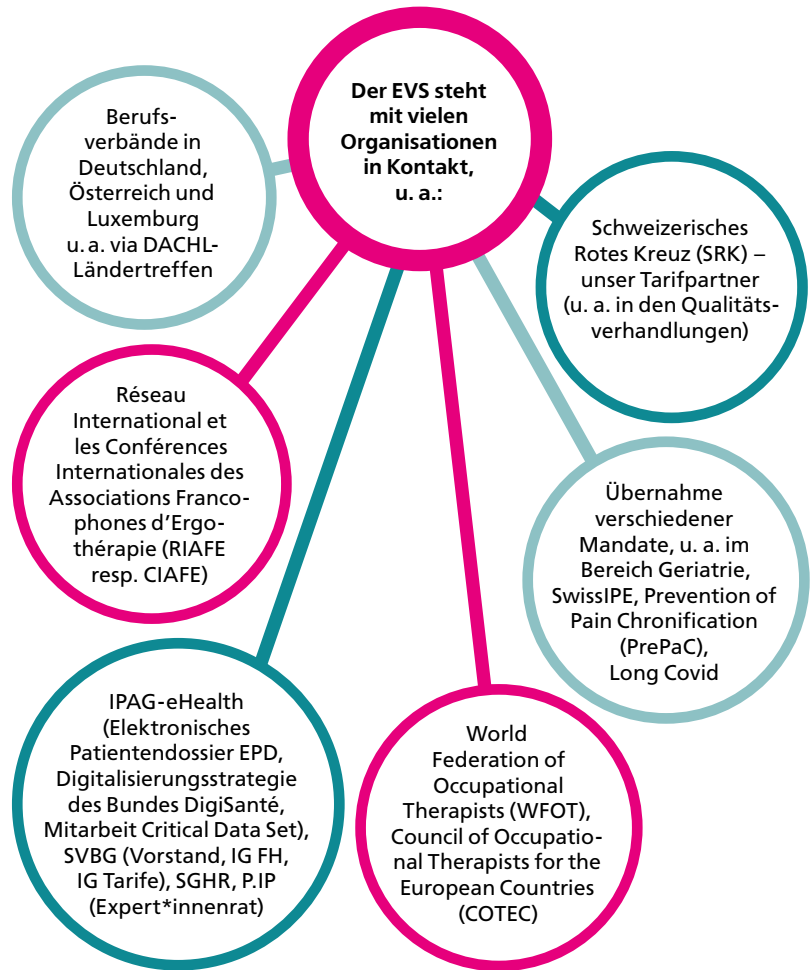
Der EVS steht mit vielen Organisationen in Kontakt, u. a.:

Berufsverbände in Deutschland, Österreich und Luxemburg u. a. via DACHL-Ländertreffen

Schweizerisches Rotes Kreuz (SRK) – unser Tarifpartner (u. a. in den Qualitätsverhandlungen)

Réseau International et les Conférences Internationales des Associations Francophones d'Ergothérapie (RIAFE resp. CIAFE)

Übernahme verschiedener Mandate, u. a. im Bereich Geriatrie, SwissIPE, Prevention of Pain Chronification (PrePaC), Long Covid

IPAG-eHealth (Elektronisches Patientendossier EPD, Digitalisierungsstrategie des Bundes DigiSanté, Mitarbeit Critical Data Set), SVBG (Vorstand, IG FH, IG Tarife), SGHR, P.IP (Expert*innenrat)

World Federation of Occupational Therapists (WFOT), Council of Occupational Therapists for the European Countries (COTEC)